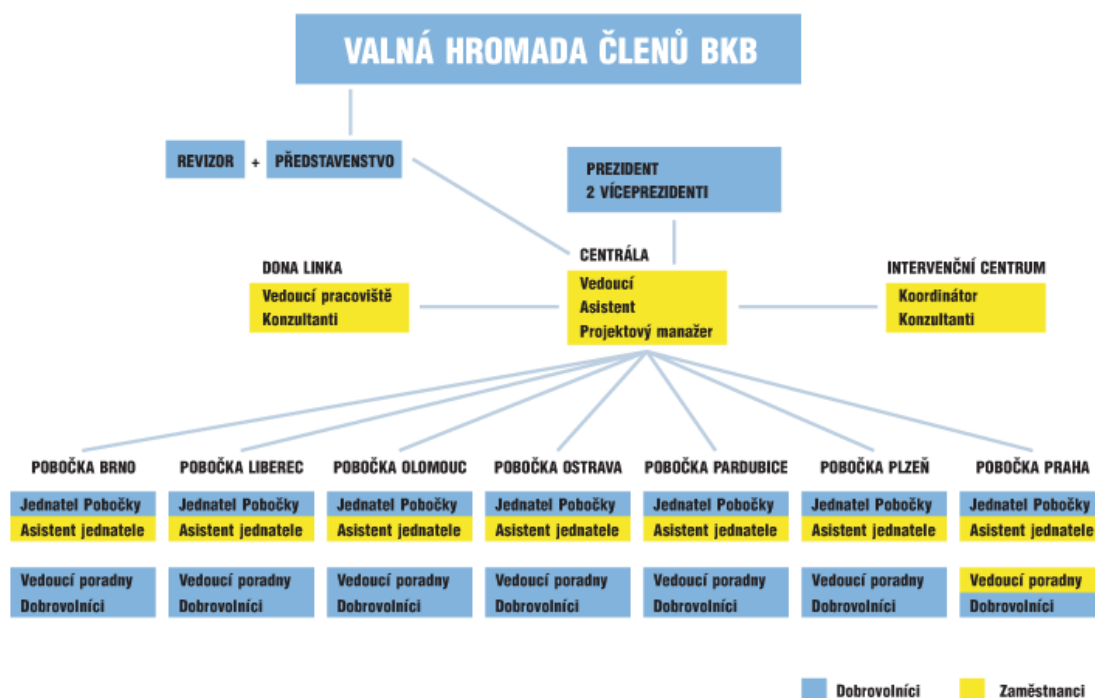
VALNÁ HROMADA ČLENŮ BKB

REVIZOR + PŘEDSTAVENSTVO

PREZIDENT
2 VÍCEPREZIDENTI

CENTRÁLA
Vedoucí
Asistent
Projektový manažer

DONA LINKA
Vedoucí pracoviště
Konzultanti

INTERVENČNÍ CENTRUM
Koordinátor
Konzultanti

POBOČKA BRNO
Jednatel Pobočky
Asistent jednatele
Vedoucí poradny
Dobrovolníci

POBOČKA LIBEREC
Jednatel Pobočky
Asistent jednatele
Vedoucí poradny
Dobrovolníci

POBOČKA OLOMOUC
Jednatel Pobočky
Asistent jednatele
Vedoucí poradny
Dobrovolníci

POBOČKA OSTRAVA
Jednatel Pobočky
Asistent jednatele
Vedoucí poradny
Dobrovolníci

POBOČKA PARDUBICE
Jednatel Pobočky
Asistent jednatele
Vedoucí poradny
Dobrovolníci

POBOČKA PLZEŇ
Jednatel Pobočky
Asistent jednatele
Vedoucí poradny
Dobrovolníci

POBOČKA PRAHA
Jednatel Pobočky
Asistent jednatele
Vedoucí poradny
Dobrovolníci

Dobrovolníci
Zaměstnanci